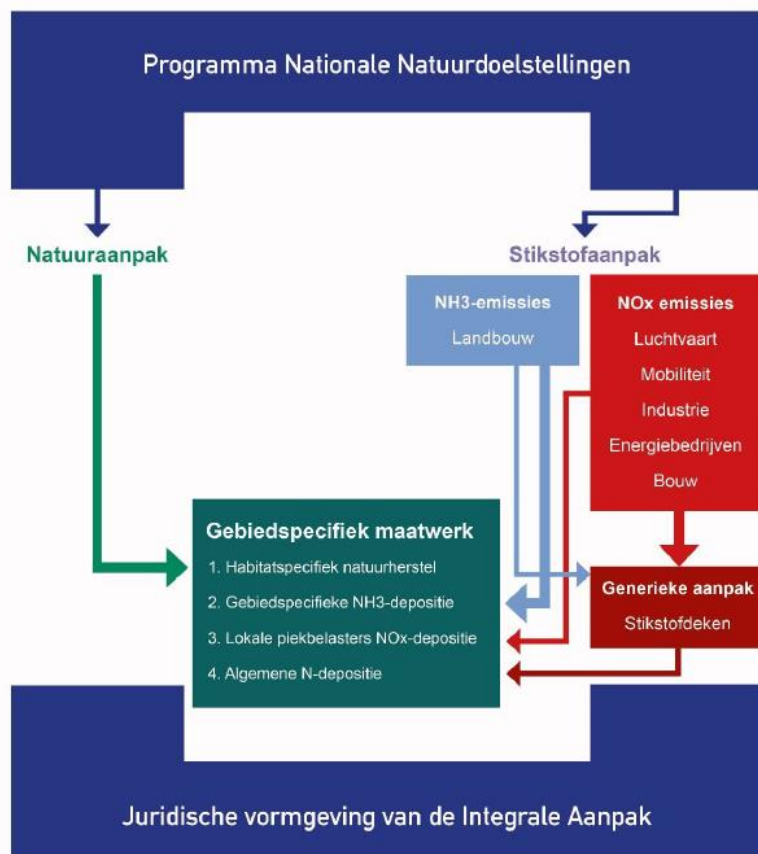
Programma Nationale Natuurdoelstellingen

Natuuraanpak

Stikstofaanpak

NH3-emissies
Landbouw

NOx emissies
Luchtvaart
Mobiliteit
Industrie
Energiebedrijven
Bouw

Gebiedspecifiek maatwerk
1. Habitatspecifiek natuurherstel
2. Gebiedspecifieke NH3-depositie
3. Lokale piekbelasters NOx-depositie
4. Algemene N-depositie

Generieke aanpak
Stikstofdeken

Juridische vormgeving van de Integrale Aanpak